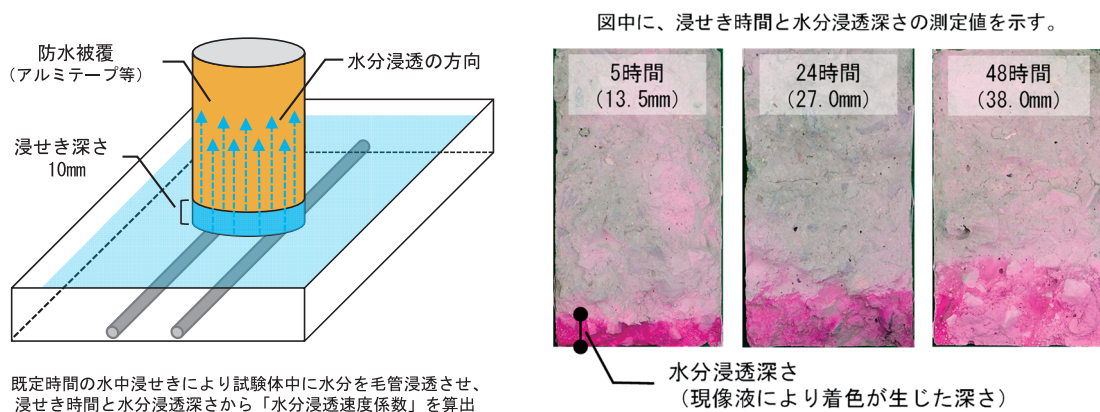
防水被覆
（アルミテープ等）

水分浸透の方向

浸せき深さ
10mm

既定時間の水中浸せきにより試験体中に水分を毛管浸透させ、浸せき時間と水分浸透深さから「水分浸透速度係数」を算出

図中に、浸せき時間と水分浸透深さの測定値を示す。

5時間
（13.5mm）

24時間
（27.0mm）

48時間
（38.0mm）

水分浸透深さ
（現像液により着色が生じた深さ）